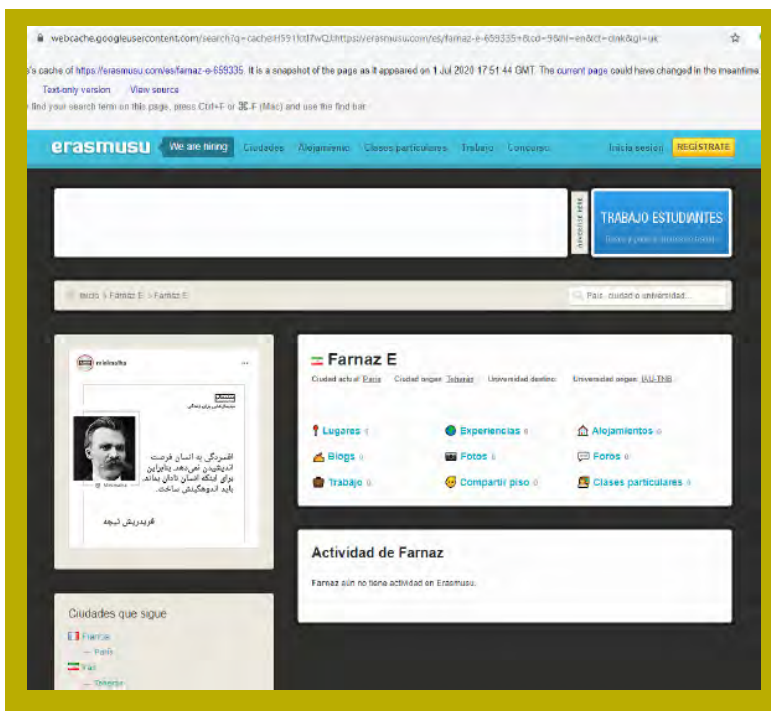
webcache.googleusercontent.com/search?q=cache:H591tctf7wQJ:https://erasmusu.com/es/farnaz-e-659335+&cd=9&hl=en&ct=clnk&gl=uk

's cache of https://erasmusu.com/es/farnaz-e-659335. It is a snapshot of the page as it appeared on 1 Jul 2020 17:51:44 GMT. The current page could have changed in the meantime.

Text-only version View source

find your search term on this page, press Ctrl+F or ⌘-F (Mac) and use the find bar.

erasmusu We are hiring Ciudades Alojamiento Clases particulares Trabajo Concurso Inicia sesión REGÍSTRATE

ANÚNCIATE AQUÍ

TRABAJO ESTUDIANTES
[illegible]

Inicio > Farnaz E > Farnaz E

País, ciudad o universidad...

erfanbazha

افسردگی به انسان فرصت اندیشیدن نمی‌دهد، بنابراین برای اینکه انسان نادان بماند، باید اندوهگینش ساخت.

Nietzsche

فریدریش نیچه

Farnaz E

Ciudad actual: Paris Ciudad origen: Tehran Universidad destino: Universidad origen: IAU-TNB

Lugares 0 Experiencias 0 Alojamientos 0

Blogs 0 Fotos 0 Foros 0

Trabajo 0 Compartir piso 0 Clases particulares 0

Actividad de Farnaz

Farnaz aún no tiene actividad en Erasmusu.

Ciudades que sigue

Francia
— Paris
Irán
— Teherán